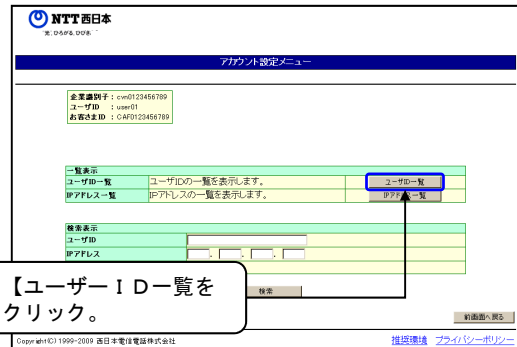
NTT西日本

"光"ひろがる、ひびき。

アカウント設定メニュー

企業識別子 : cvn0123456789
ユーザID : user01
お客さまID : CAF0123456789

| 一覧表示 | | |
|---|---|---|
| ユーザID一覧 | ユーザIDの一覧を表示します。 | ユーザID一覧 |
| IPアドレス一覧 | IPアドレスの一覧を表示します。 | IPアドレス一覧 |

| 検索表示 | |
|---|---|
| ユーザID | |
| IPアドレス | . . . |

【ユーザーID一覧をクリック。

検索

前画面へ戻る

Copyright(C) 1999-2009 西日本電信電話株式会社

推奨環境 プライバシーポリシー